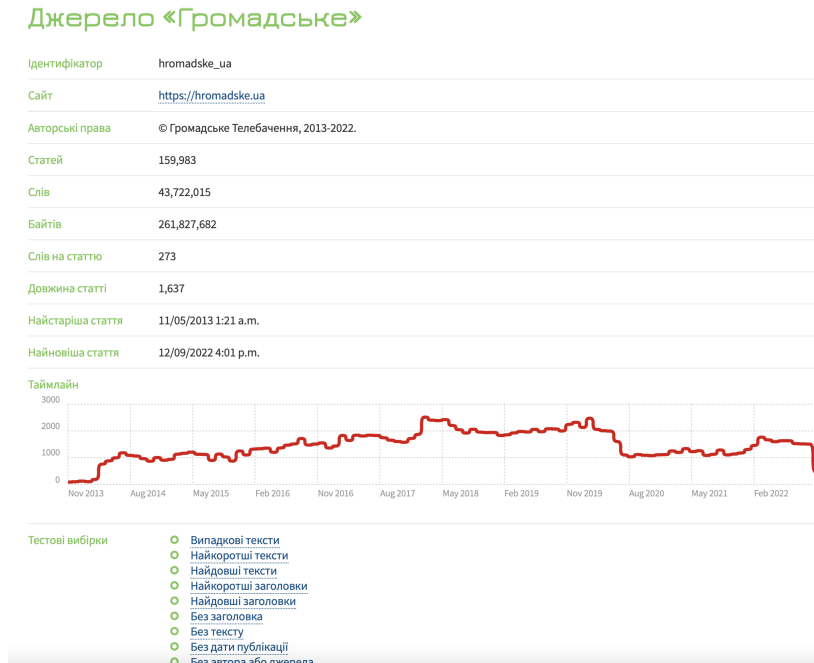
Джерело «Громадське»

| Ідентифікатор | hromadske_ua |
|---|---|
| Сайт | https://hromadske.ua |
| Авторські права | © Громадське Телебачення, 2013-2022. |
| Статей | 159,983 |
| Слів | 43,722,015 |
| Байтів | 261,827,682 |
| Слів на статтю | 273 |
| Довжина статті | 1,637 |
| Найстаріша стаття | 11/05/2013 1:21 a.m. |
| Найновіша стаття | 12/09/2022 4:01 p.m. |

Таймлайн

3000
2000
1000
0
Nov 2013 Aug 2014 May 2015 Feb 2016 Nov 2016 Aug 2017 May 2018 Feb 2019 Nov 2019 Aug 2020 May 2021 Feb 2022

Тестові вибірки
Випадкові тексти
Найкоротші тексти
Найдовші тексти
Найкоротші заголовки
Найдовші заголовки
Без заголовка
Без тексту
Без дати публікації
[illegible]